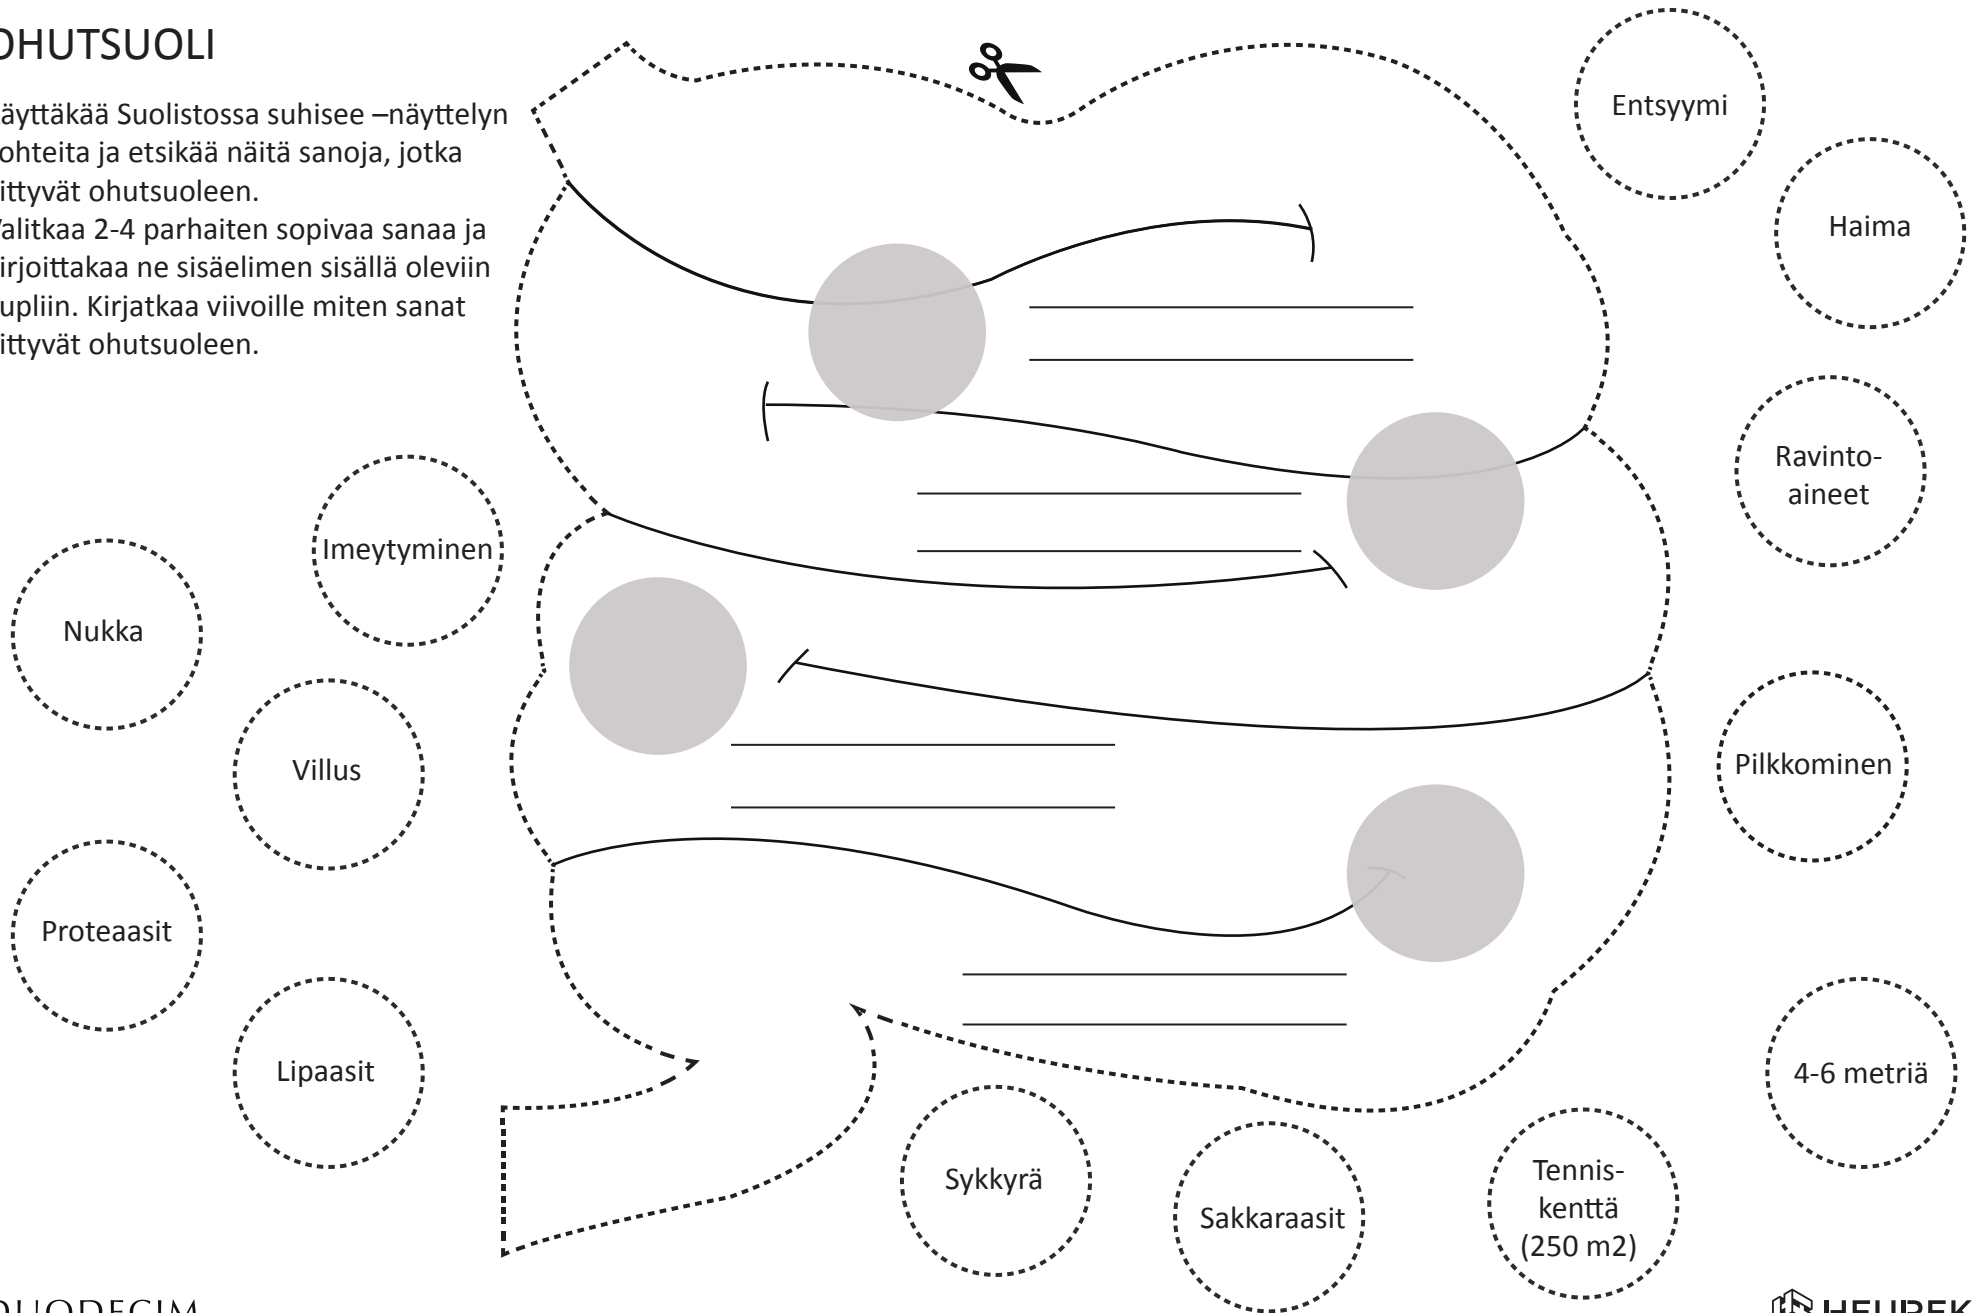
OHUTSUOLI

äyttäkää Suolistossa suhisee –näyttelyn ohteita ja etsikää näitä sanoja, jotka ittyvät ohutsuoleen.
alitkaa 2-4 parhaiten sopivaa sanaa ja irjoittakaa ne sisäelimen sisällä oleviin upliin. Kirjatkaa viivoille miten sanat ittyvät ohutsuoleen.

Entsyymi

Haima

Ravintoaineet

Pilkkominen

4-6 metriä

Imeytyminen

Nukka

Villus

Proteaasit

Lipaasit

Sykkyrä

Sakkaraasit

Tenniskenttä (250 m2)

DUODECIM

HEUREK